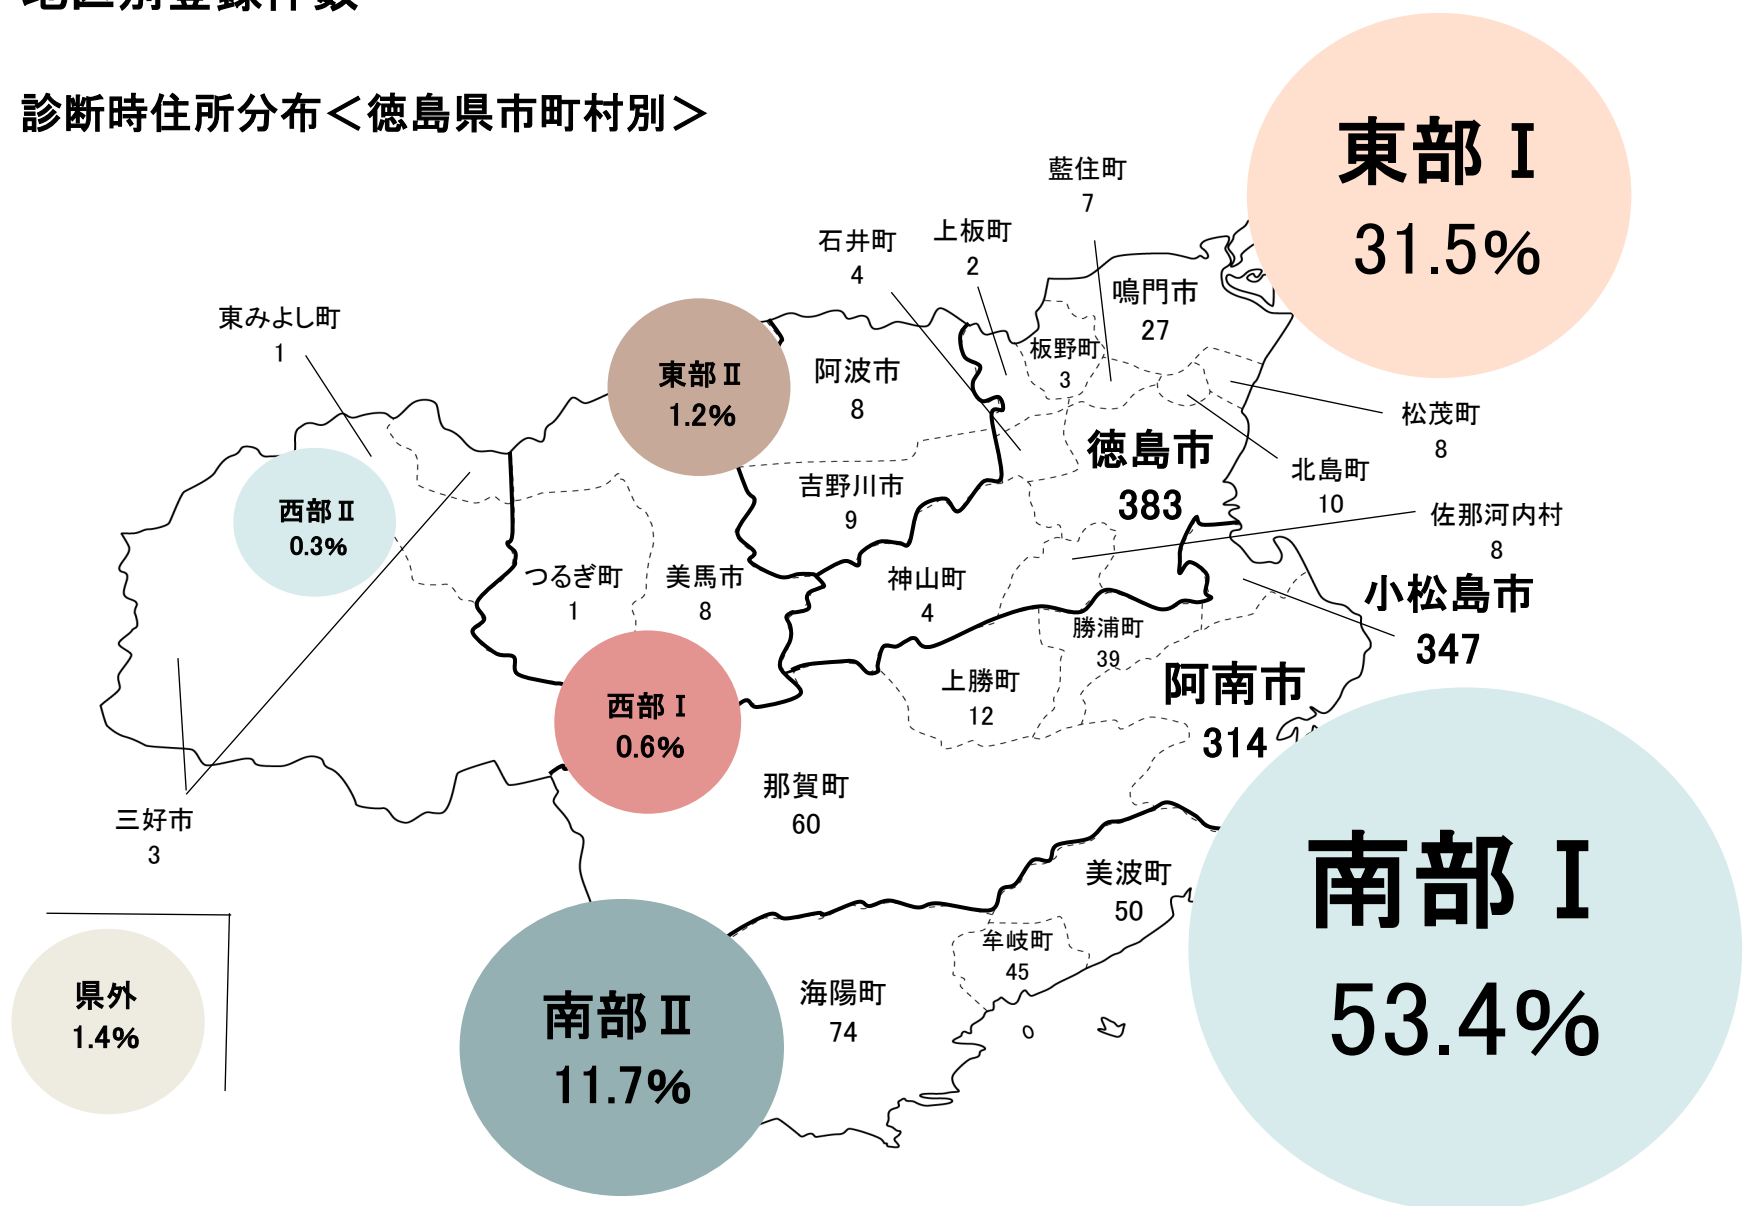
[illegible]

診断時住所分布＜徳島県市町村別＞

東部Ⅰ
31.5%

藍住町
7

石井町
4

上板町
2

鳴門市
27

板野町
3

東みよし町
1

東部Ⅱ
1.2%

阿波市
8

松茂町
8

徳島市
383

北島町
10

西部Ⅱ
0.3%

吉野川市
9

佐那河内村
8

つるぎ町
1

美馬市
8

神山町
4

小松島市
347

勝浦町
39

西部Ⅰ
0.6%

上勝町
12

阿南市
314

那賀町
60

三好市
3

南部Ⅰ
53.4%

美波町
50

牟岐町
45

県外
1.4%

南部Ⅱ
11.7%

海陽町
74